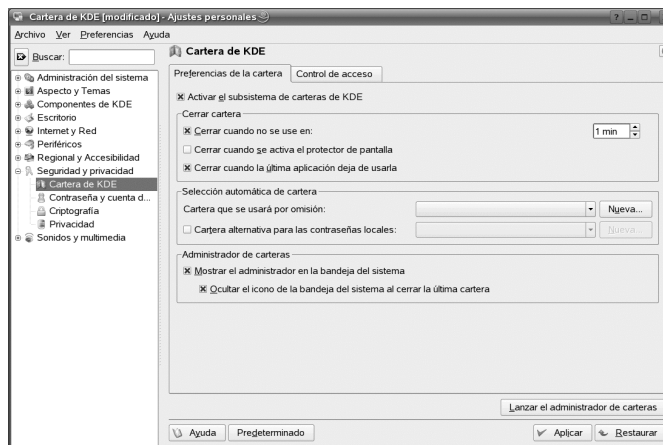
Cartera de KDE [modificado] - Ajustes personales

?

Archivo Ver Preferencias Ayuda

Buscar:

Administración del sistema
Aspecto y Temas
Componentes de KDE
Escritorio
Internet y Red
Periféricos
Regional y Accesibilidad
Seguridad y privacidad
Cartera de KDE
Contraseña y cuenta d...
Criptografía
Privacidad
Sonidos y multimedia

Cartera de KDE

Preferencias de la cartera | Control de acceso

☒ Activar el subsistema de carteras de KDE

Cerrar cartera
☒ Cerrar cuando no se use en: 1 min
☐ Cerrar cuando se activa el protector de pantalla
☒ Cerrar cuando la última aplicación deja de usarla

Selección automática de cartera
Cartera que se usará por omisión: Nueva...
☐ Cartera alternativa para las contraseñas locales: Nueva...

Administrador de carteras
☒ Mostrar el administrador en la bandeja del sistema
☒ Ocultar el icono de la bandeja del sistema al cerrar la última cartera

Lanzar el administrador de carteras

Ayuda | Predeterminado | Aplicar | Restaurar